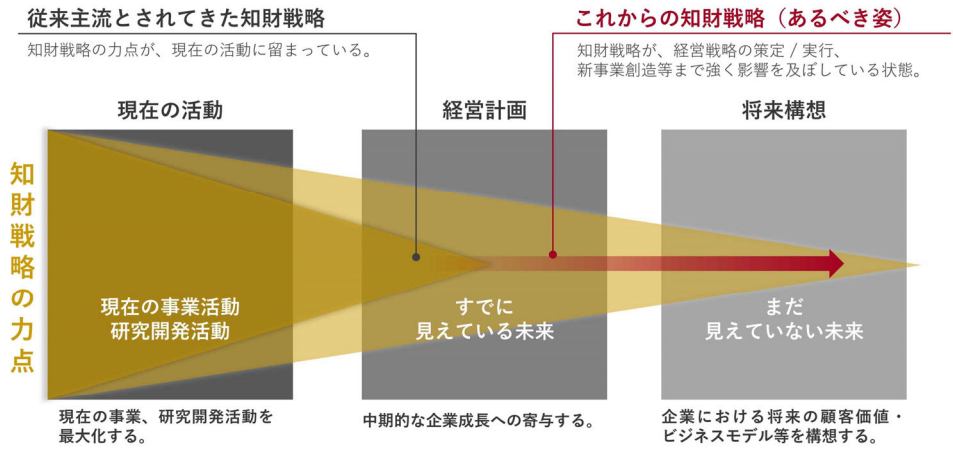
従来主流とされてきた知財戦略

知財戦略の力点が、現在の活動に留まっている。

これからの知財戦略（あるべき姿）

知財戦略が、経営戦略の策定 / 実行、新事業創造等まで強く影響を及ぼしている状態。

現在の活動

経営計画

将来構想

知財戦略の力点

現在の事業活動
研究開発活動

すでに
見えている未来

まだ
見えていない未来

現在の事業、研究開発活動を最大化する。

中期的な企業成長への寄与する。

企業における将来の顧客価値・ビジネスモデル等を構想する。